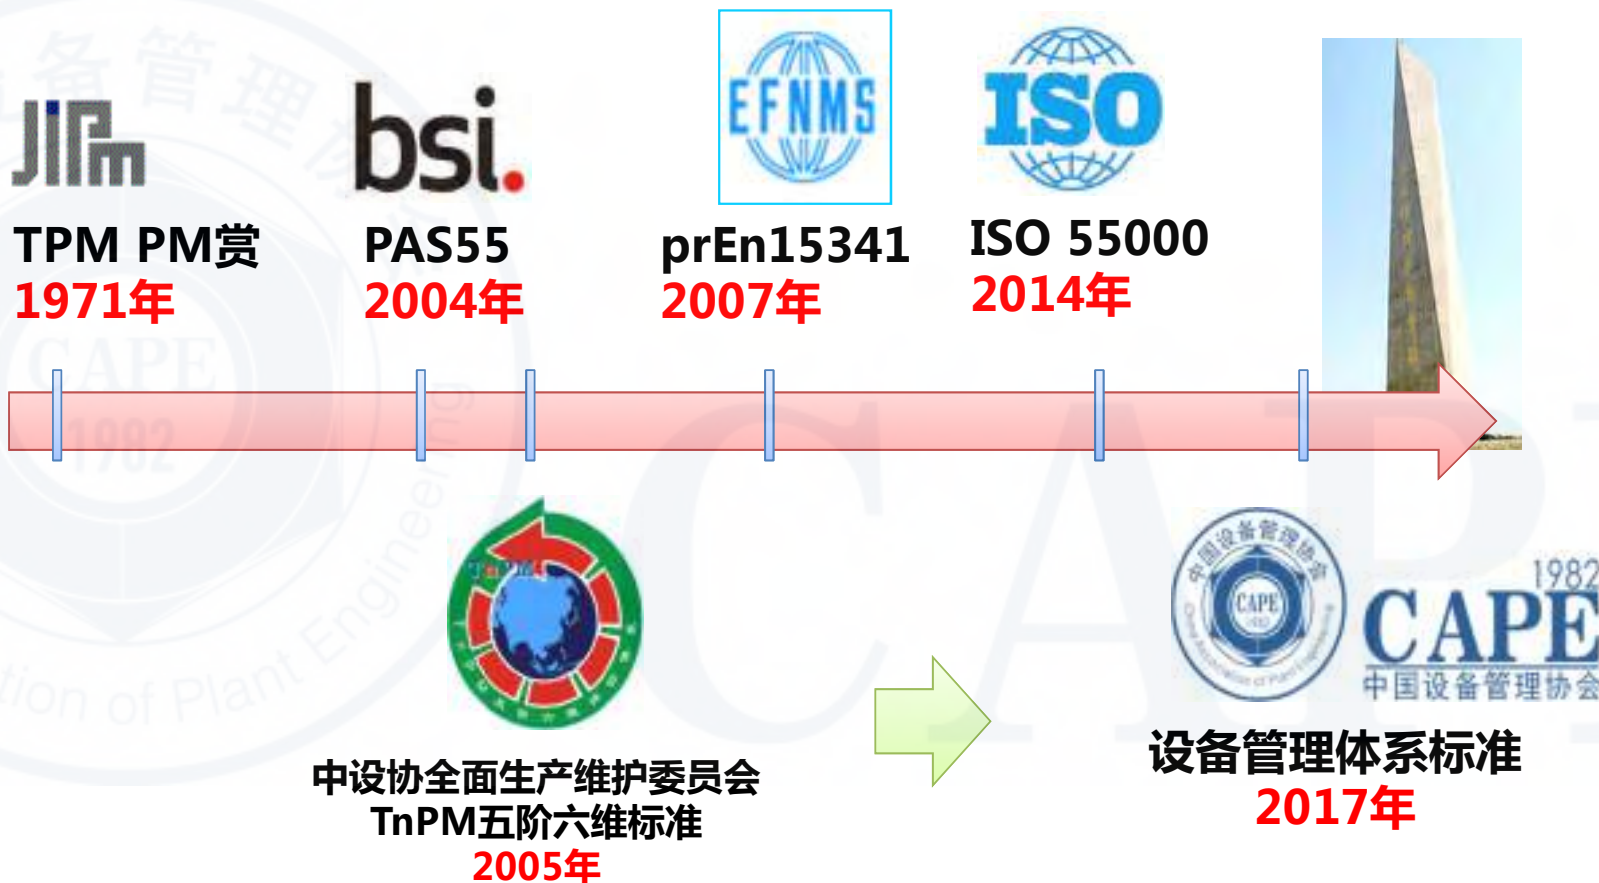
JIPM
TPM PM赏
1971年

bsi.
PAS55
2004年

EFNMS
prEn15341
2007年

ISO
ISO 55000
2014年

中设协全面生产维护委员会
TnPM五阶六维标准
2005年

中国设备管理协会
CAPE
1982
CAPE
中国设备管理协会
设备管理体系标准
2017年